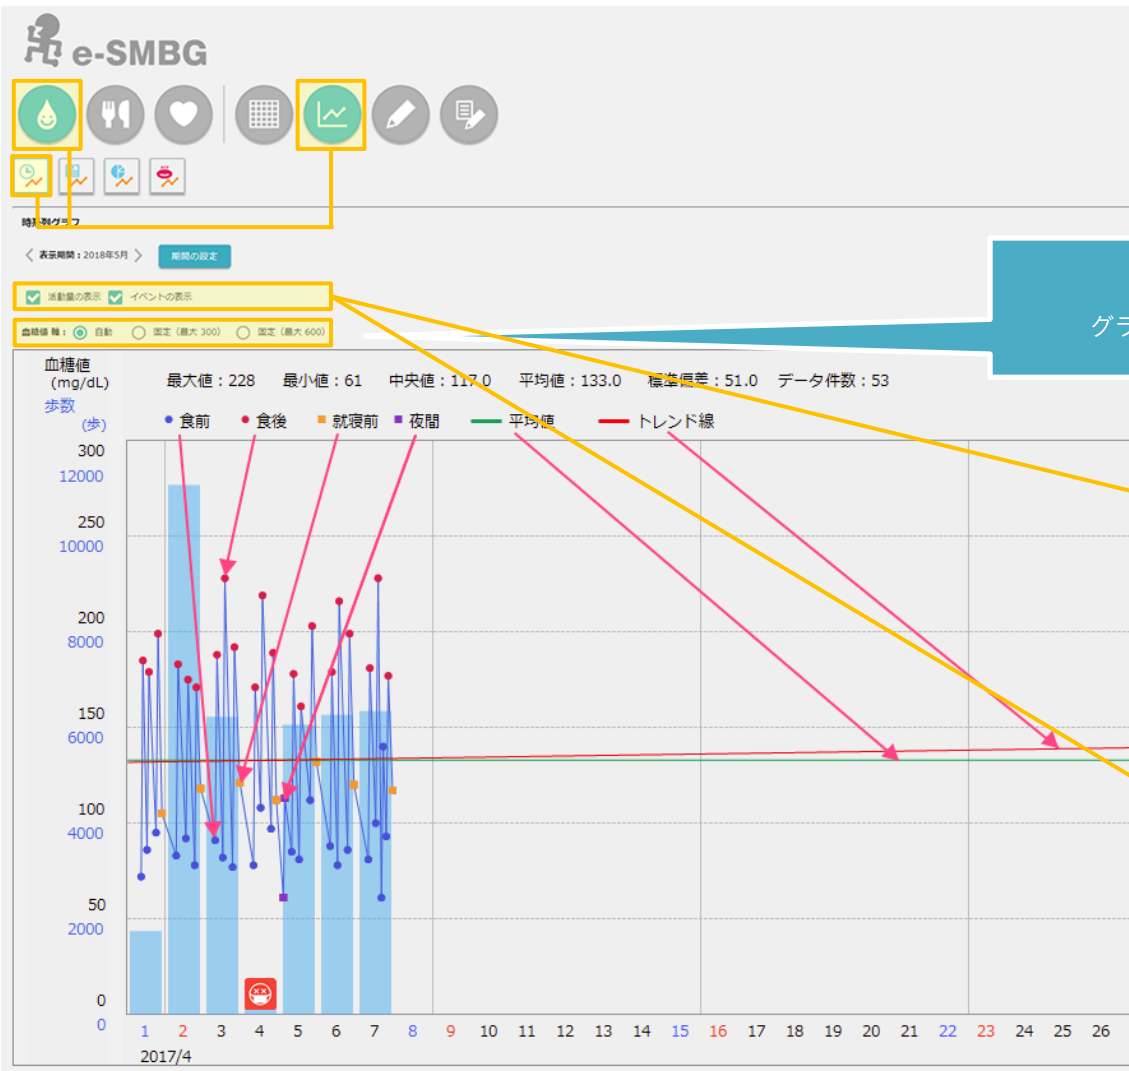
e-SMBG

時系列グラフ

表示期間：2018年5月

期間の設定

活動量の表示 イベントの表示

血糖値 軸：自動 固定（最大 300） 固定（最大 600）

グラ

血糖値 (mg/dL)
歩数 (歩)

最大値：228 最小値：61 中央値：117.0 平均値：133.0 標準偏差：51.0 データ件数：53

食前 食後 就寝前 夜間 平均値 トレンド線

300
12000
250
10000
200
8000
150
6000
100
4000
50
2000
0
0

1 2 3 4 5 6 7 8 9 10 11 12 13 14 15 16 17 18 19 20 21 22 23 24 25 26
2017/4